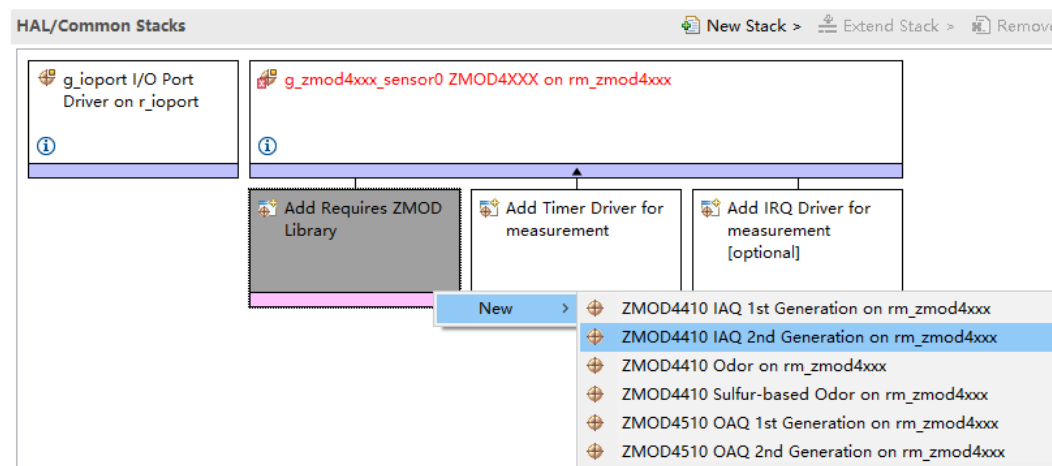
HAL/Common Stacks

New Stack > Extend Stack > Remove

g_ioport I/O Port Driver on r_ioport

g_zmod4xxx_sensor0 ZMOD4XXX on rm_zmod4xxx

Add Requires ZMOD Library

Add Timer Driver for measurement

Add IRQ Driver for measurement [optional]

New >

ZMOD4410 IAQ 1st Generation on rm_zmod4xxx
ZMOD4410 IAQ 2nd Generation on rm_zmod4xxx
ZMOD4410 Odor on rm_zmod4xxx
ZMOD4410 Sulfur-based Odor on rm_zmod4xxx
ZMOD4510 OAQ 1st Generation on rm_zmod4xxx
ZMOD4510 OAQ 2nd Generation on rm_zmod4xxx